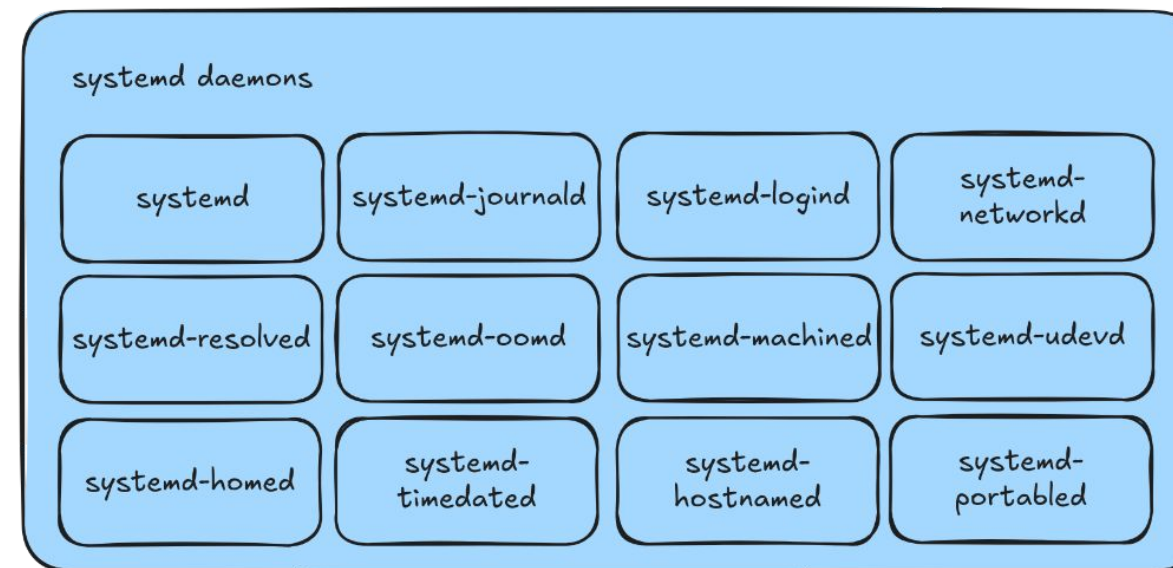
systemd daemons

| systemd | systemd-journald | systemd-logind | systemd-networkd |
|---|---|---|---|
| systemd-resolved | systemd-oomd | systemd-machined | systemd-udevd |
| systemd-homed | systemd-timedated | systemd-hostnamed | systemd-portabled |